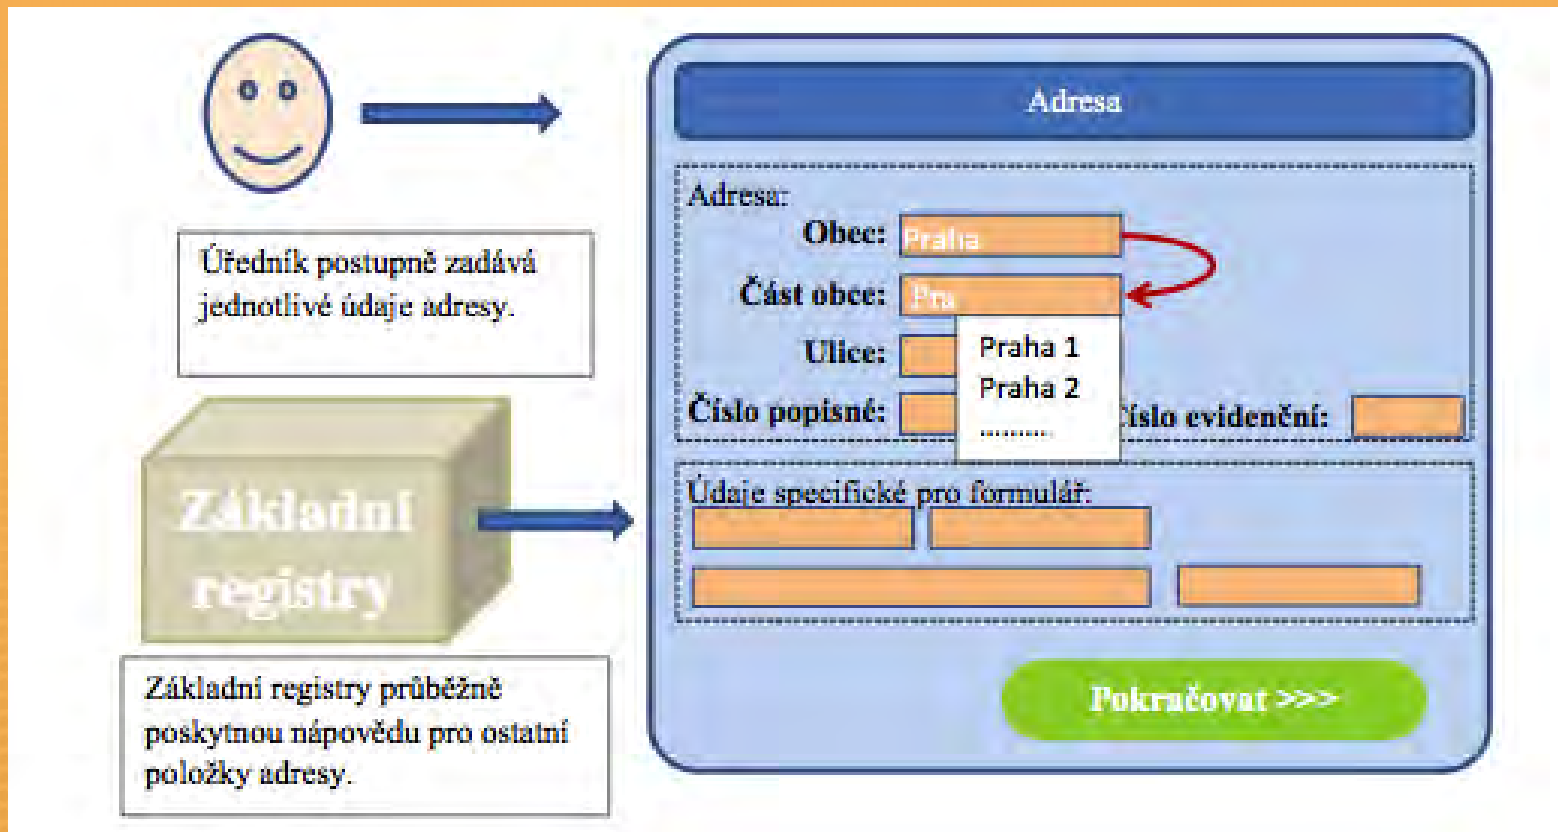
Úředník postupně zadává jednotlivé údaje adresy.

Základní registry

Základní registry průběžně poskytnou nápovědu pro ostatní položky adresy.

Adresa

Adresa:

Obec: Praha

Část obce: Pra

Praha 1
Praha 2
.........

Ulice:

Číslo popisné:

Číslo evidenční:

Údaje specifické pro formulář:

Pokračovat >>>